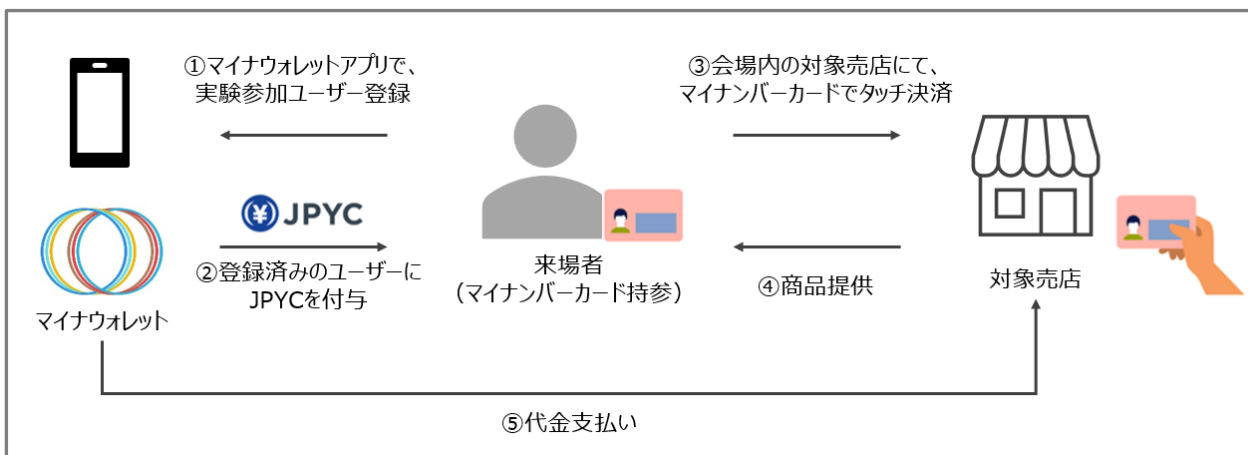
①マイナウォレットアプリで、
実験参加ユーザー登録

③会場内の対象売店にて、
マイナンバーカードでタッチ決済

¥ JPYC

②登録済みのユーザーに
JPYCを付与

来場者
（マイナンバーカード持参）

④商品提供

対象売店

マイナウォレット

⑤代金支払い